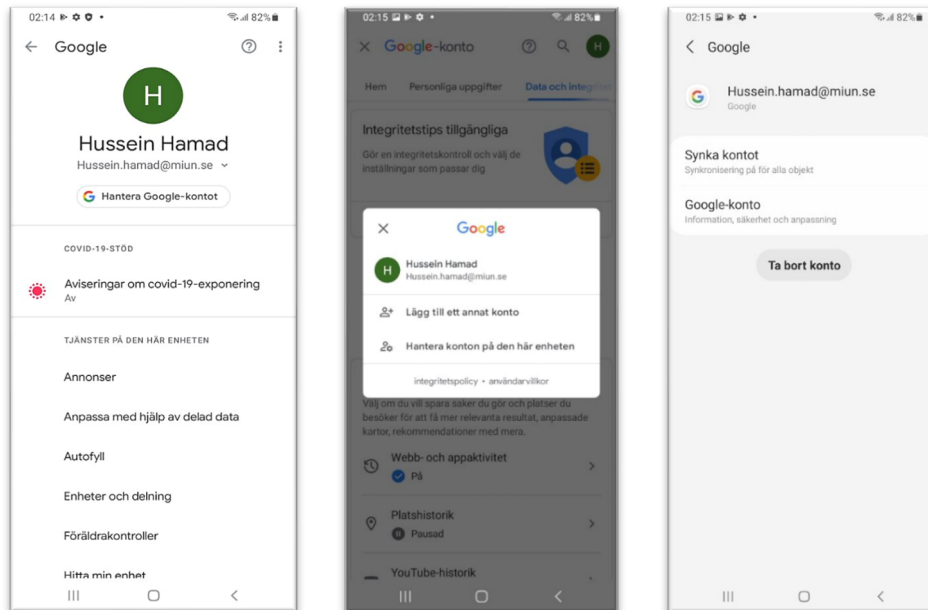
02:14 82%

Google

H

Hussein Hamad

Hussein.hamad@miun.se

Hantera Google-kontot

COVID-19-STÖD

Aviseringar om covid-19-exponering
Av

TJÄNSTER PÅ DEN HÄR ENHETEN

Annonser

Anpassa med hjälp av delad data

Autofyll

Enheter och delning

Föräldrakontroller

Hitta min enhet

02:15 82%

Google-konto

H

Hem Personliga uppgifter Data och integr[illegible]

Integritetstips tillgängliga

Gör en integritetskontroll och välj de inställningar som passar dig

Google

H Hussein Hamad
Hussein.hamad@miun.se

Lägg till ett annat konto

Hantera konton på den här enheten

integritetspolicy • användarvillkor

Välj om du vill spara saker du gör och platser du besöker för att få mer relevanta resultat, anpassade kartor, rekommendationer med mera.

Webb- och appaktivitet
På

Platshistorik
Pausad

YouTube-historik

02:15 82%

Google

Hussein.hamad@miun.se
Google

Synka kontot
Synkronisering på för alla objekt

Google-konto
Information, säkerhet och anpassning

Ta bort konto